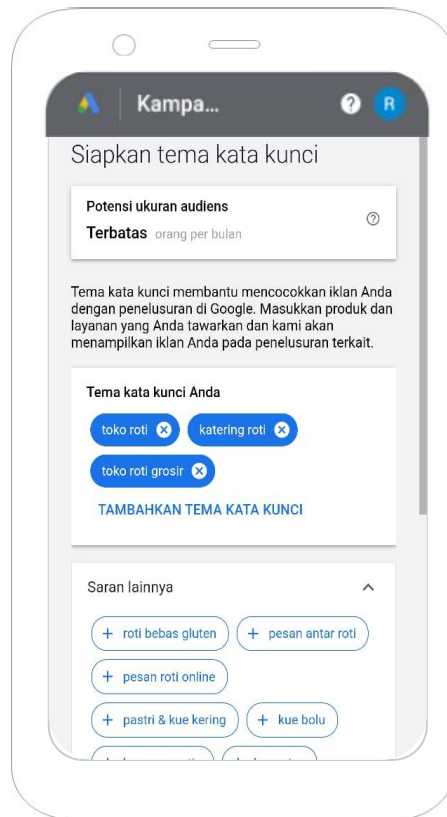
Kampa...

R

Siapkan tema kata kunci

Potensi ukuran audiens

Terbatas orang per bulan

Tema kata kunci membantu mencocokkan iklan Anda dengan penelusuran di Google. Masukkan produk dan layanan yang Anda tawarkan dan kami akan menampilkan iklan Anda pada penelusuran terkait.

Tema kata kunci Anda

toko roti

katering roti

toko roti grosir

TAMBAHKAN TEMA KATA KUNCI

Saran lainnya

+ roti bebas gluten

+ pesan antar roti

+ pesan roti online

+ pastri & kue kering

+ kue bolu

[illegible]